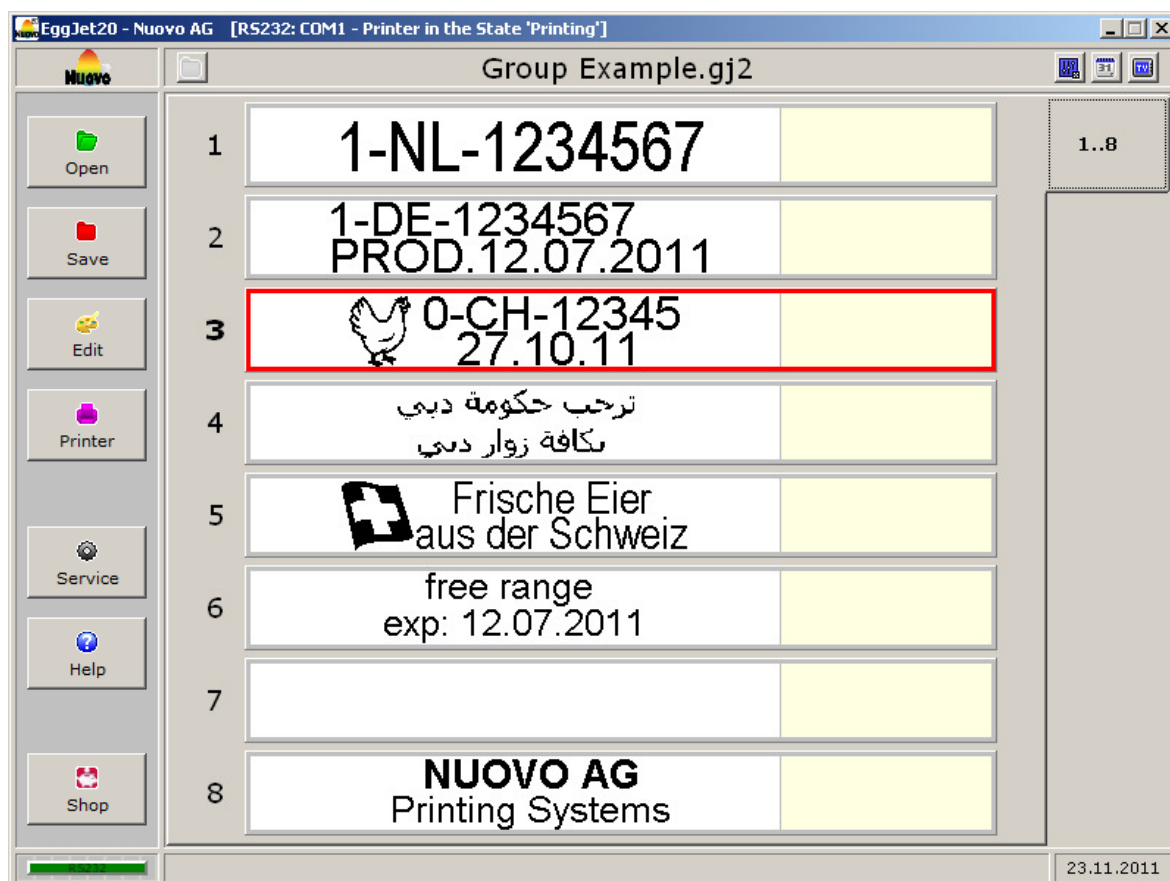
EggJet20 - Nuovo AG [RS232: COM1 - Printer in the State 'Printing']

Nuovo

Group Example.gj2

31

1..8

Open

Save

Edit

Printer

Service

Help

Shop

1
1-NL-1234567

2
1-DE-1234567
PROD.12.07.2011

3
0-CH-12345
27.10.11

4
ترحب حكومة دبي
بكافة زوار دبي

5
Frische Eier
aus der Schweiz

6
free range
exp: 12.07.2011

7

8
NUOVO AG
Printing Systems

RS232

23.11.2011